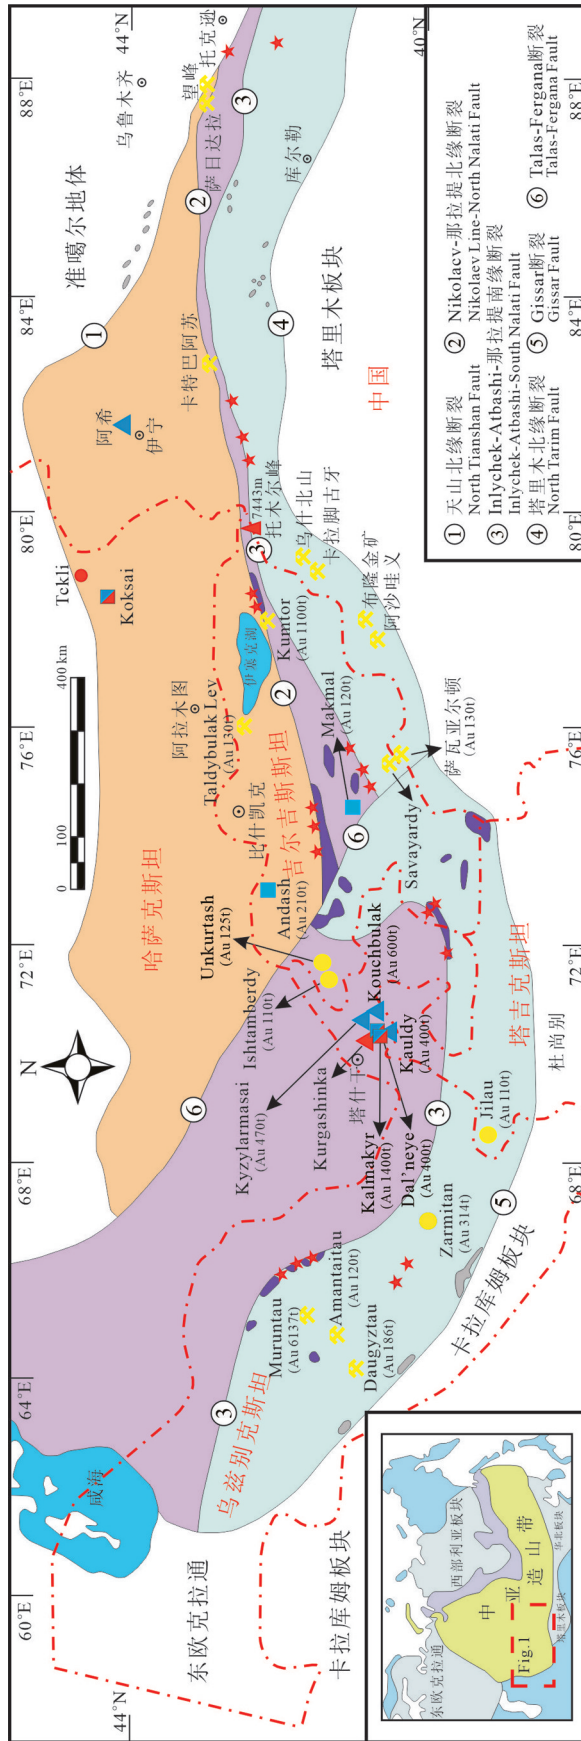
44°N
88°E
乌鲁木齐
望峰
托克逊
萨日达拉
3
2
库尔勒
40°N
准噶尔地体
84°E
1
4
塔里木板块
卡特巴阿苏
阿希
伊宁
中国
7443m
托木尔峰
乌什北山
卡拉脚古牙
80°E
Tekli
Koksai
布隆金矿
阿沙哇义
Kumtor
(Au 1100t)
伊塞克湖
400 km
2
Makmal
(Au 120t)
阿拉木图
Taldybulak Levy
(Au 130t)
萨瓦亚尔顿
(Au 130t)
76°E
比什凯克
吉尔吉斯斯坦
6
Savayardy
100
0
哈萨克斯坦
Andash
(Au 210t)
Unkurtash
(Au 125t)
Kouchbulak
(Au 600t)
72°E
Ishtamberdy
(Au 110t)
塔吉克斯坦
N
塔什干
Kauldy
(Au 400t)
Kurgashinka
杜尚别
6
Kyzylarmasai
(Au 470t)
3
Jilau
(Au 110t)
Kalmakyr
(Au 1400t)
Dal'neye
(Au 400t)
68°E
Zarmitan
(Au 314t)
5
卡拉库姆板块
Muruntau
(Au 6137t)
Amantaitau
(Au 120t)
Daugyztau
(Au 186t)
3
乌兹别克斯坦
64°E
咸海
东欧克拉通
卡拉库姆板块
60°E
44°N
东欧克拉通
西部利亚板块
中
亚
造
山
带
Fig.1
华北板块
塔里木板块
① 天山北缘断裂
North Tianshan Fault
② Nikolaev-那拉提北缘断裂
Nikolaev Line-North Nalati Fault
③ Inlychek-Atbashi-那拉提南缘断裂
Inlychek-Atbashi-South Nalati Fault
④ 塔里木北缘断裂
North Tarim Fault
⑤ Gissar断裂
Gissar Fault
⑥ Talas-Fergana断裂
Talas-Fergana Fault
80°E
84°E
88°E